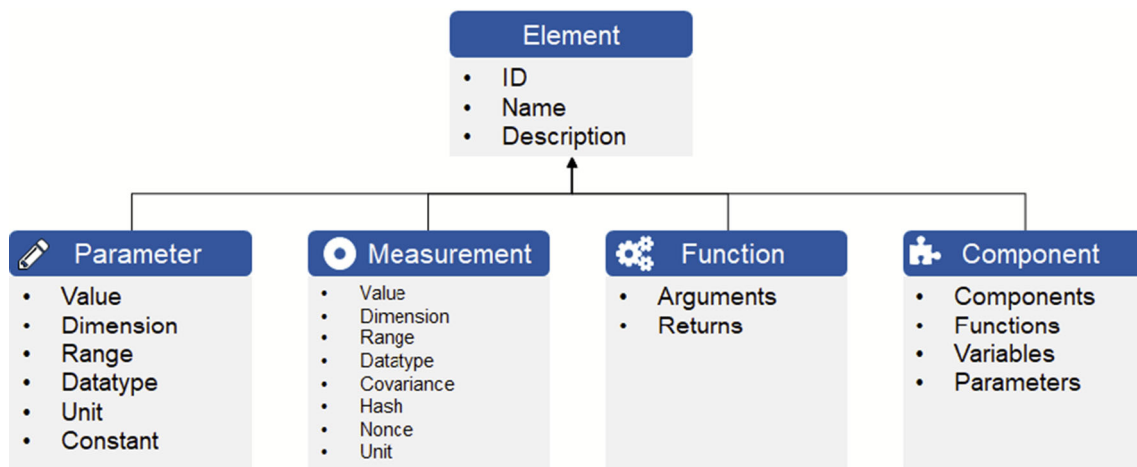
Element
• ID
• Name
• Description

Parameter
• Value
• Dimension
• Range
• Datatype
• Unit
• Constant

Measurement
• Value
• Dimension
• Range
• Datatype
• Covariance
• Hash
• Nonce
• Unit

Function
• Arguments
• Returns

Component
• Components
• Functions
• Variables
• Parameters